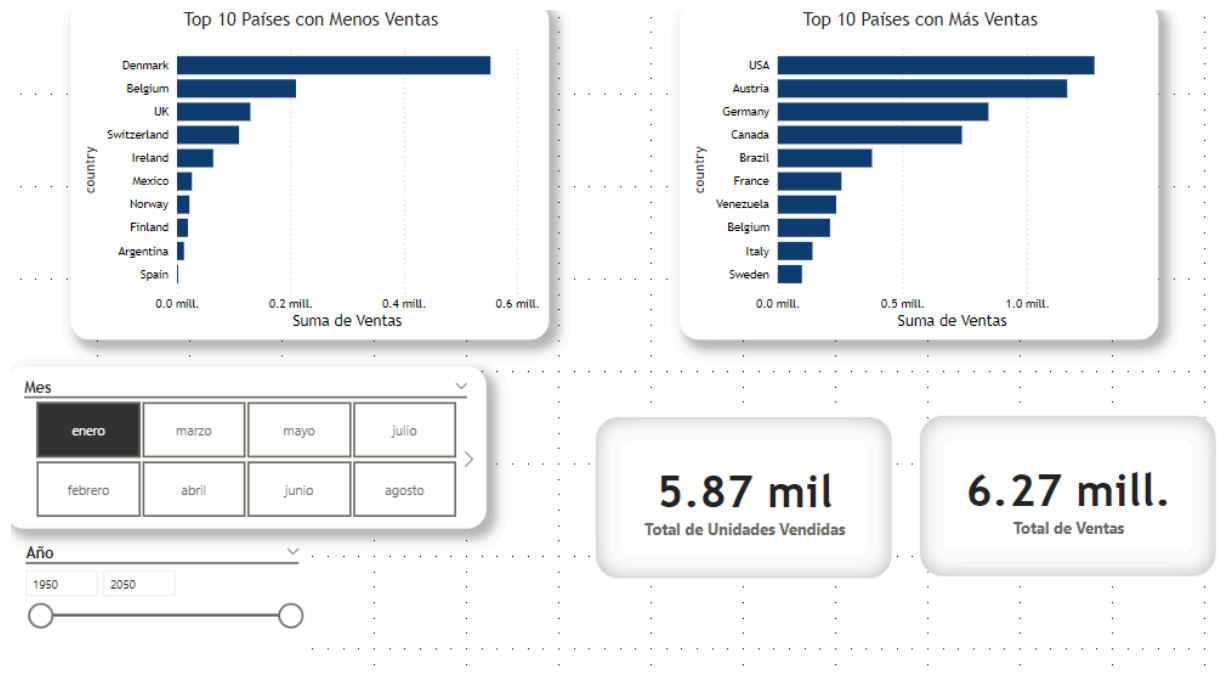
Top 10 Países con Menos Ventas

country

Denmark
Belgium
UK
Switzerland
Ireland
Mexico
Norway
Finland
Argentina
Spain

0.0 mill.
0.2 mill.
0.4 mill.
0.6 mill.

Suma de Ventas

Top 10 Países con Más Ventas

country

USA
Austria
Germany
Canada
Brazil
France
Venezuela
Belgium
Italy
Sweden

0.0 mill.
0.5 mill.
1.0 mill.

Suma de Ventas

Mes

| enero | marzo | mayo | julio |
|---|---|---|---|
| febrero | abril | junio | agosto |

5.87 mil
Total de Unidades Vendidas

6.27 mill.
Total de Ventas

Año

1950
2050